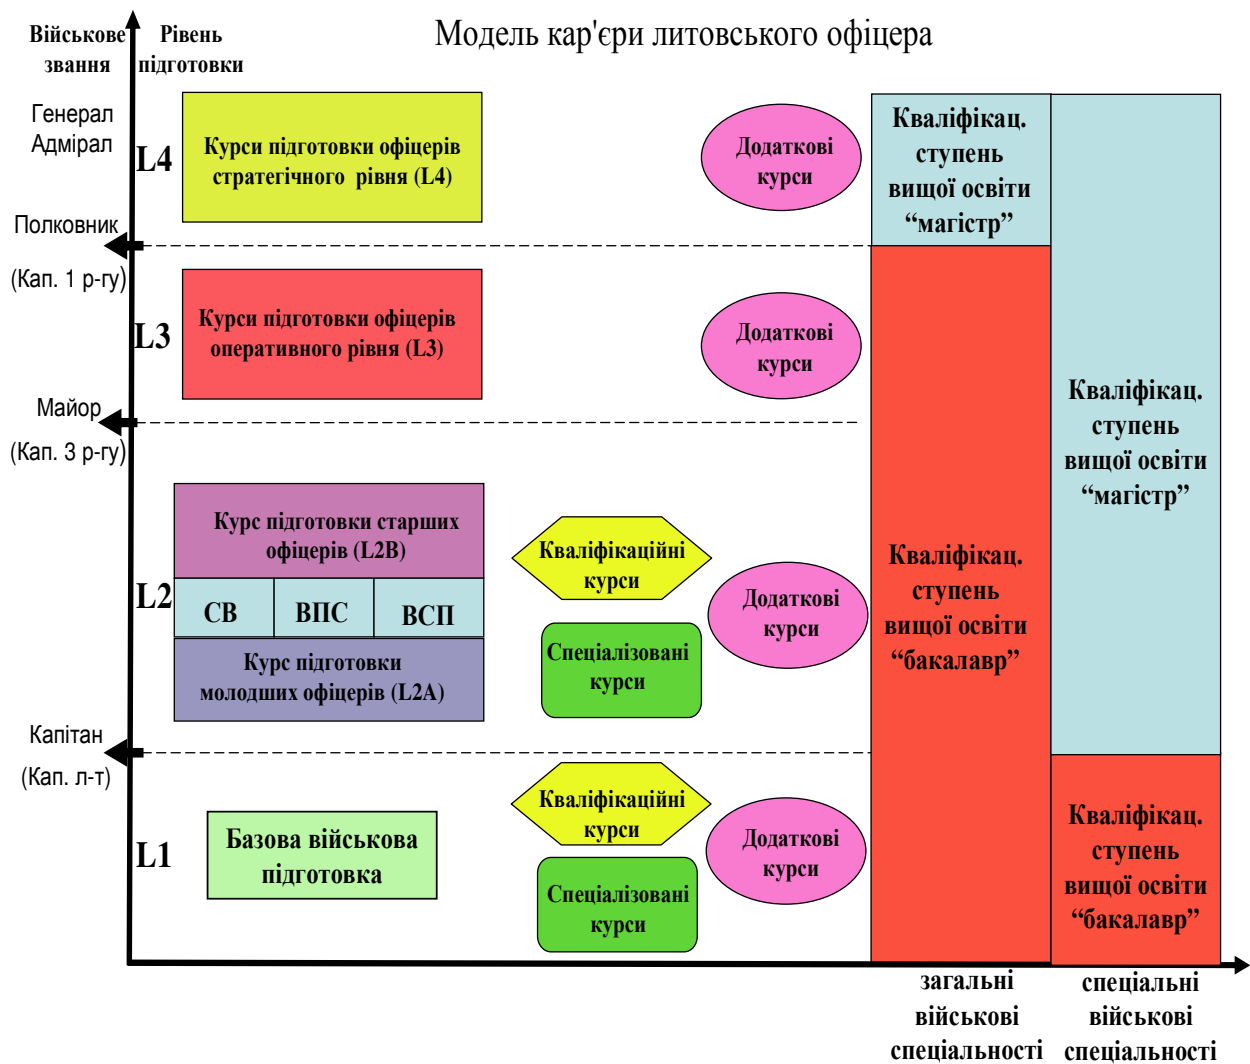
Військове звання

Рівень підготовки

Модель кар'єри литовського офіцера

Генерал Адмірал

L4

Курси підготовки офіцерів стратегічного рівня (L4)

Додаткові курси

Кваліфікац. ступень вищої освіти “магістр”

Полковник

(Кап. 1 р-гу)

L3

Курси підготовки офіцерів оперативного рівня (L3)

Додаткові курси

Майор

(Кап. 3 р-гу)

Кваліфікац. ступень вищої освіти “магістр”

L2

Курс підготовки старших офіцерів (L2B)

| СВ | ВПС | ВСП |
|---|---|---|

Курс підготовки молодших офіцерів (L2A)

Кваліфікаційні курси

Додаткові курси

Спеціалізовані курси

Кваліфікац. ступень вищої освіти “бакалавр”

Капітан

(Кап. л-т)

L1

Базова військова підготовка

Кваліфікаційні курси

Додаткові курси

Спеціалізовані курси

Кваліфікац. ступень вищої освіти “бакалавр”

загальні військові спеціальності

спеціальні військові спеціальності